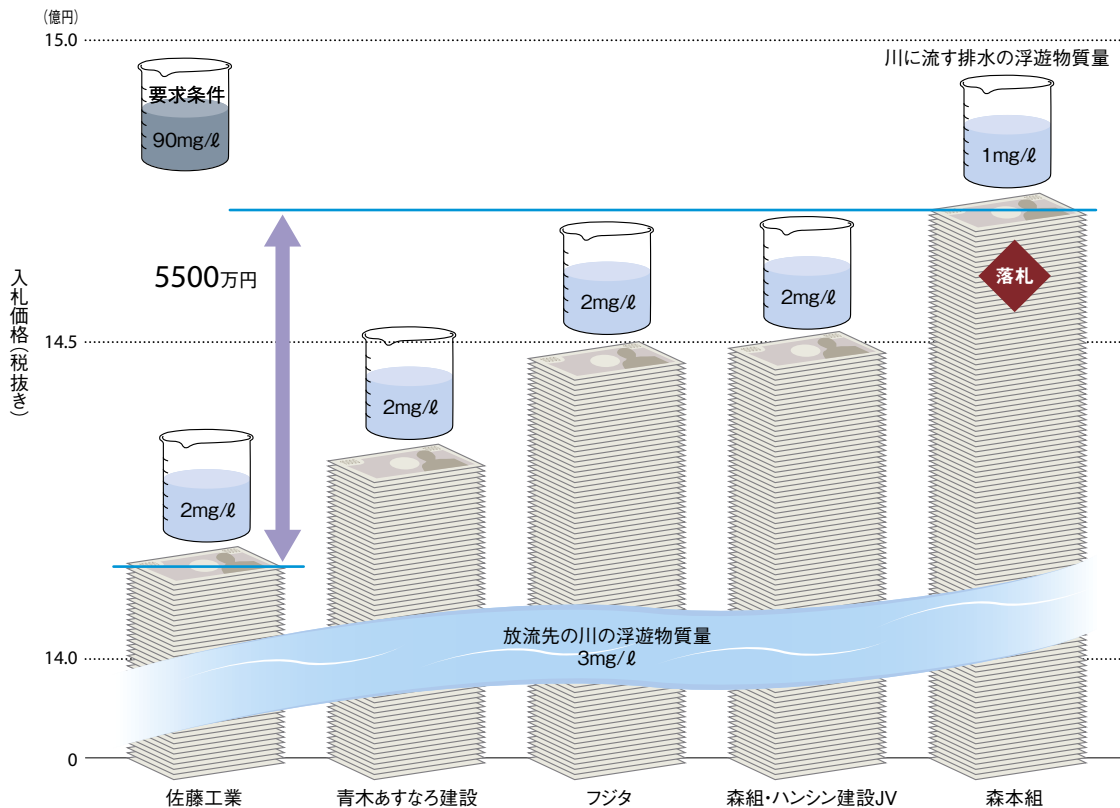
(億円)
15.0
川に流す排水の浮遊物質量
要求条件
90mg/ℓ
1mg/ℓ
5500万円
落札
2mg/ℓ
2mg/ℓ
入札価格(税抜き)
14.5
2mg/ℓ
2mg/ℓ
放流先の川の浮遊物質量
3mg/ℓ
14.0
0
佐藤工業
青木あすなろ建設
フジタ
森組・ハンシン建設JV
森本組